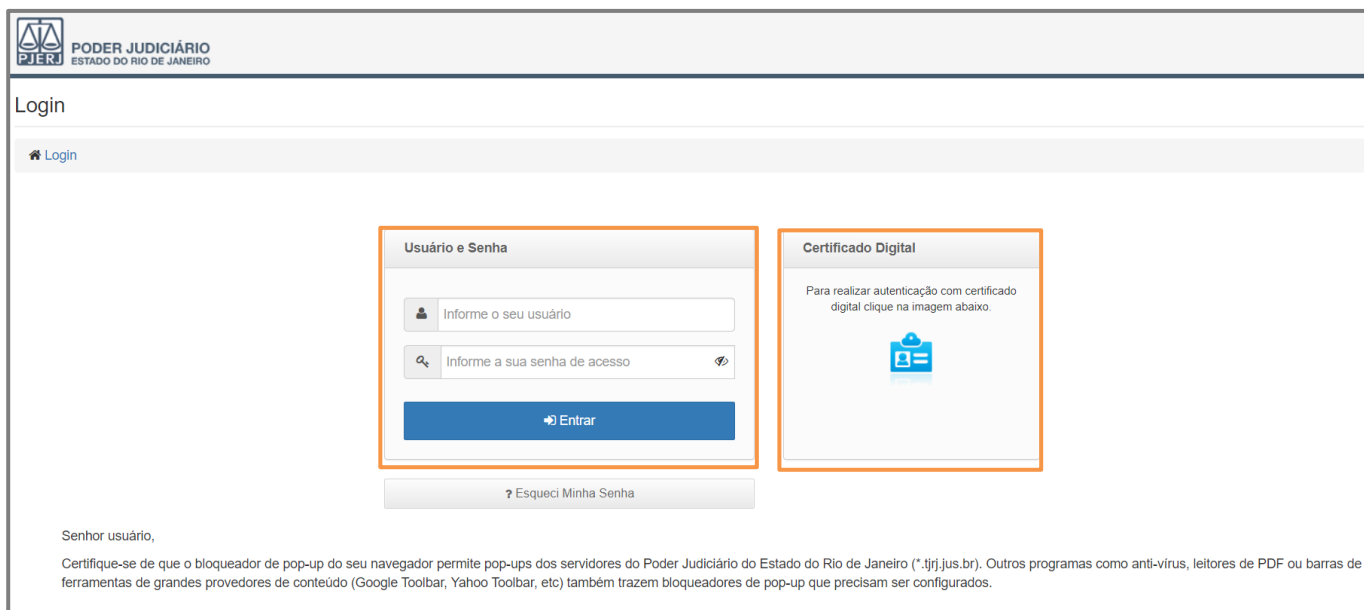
PJERJ PODER JUDICIÁRIO
ESTADO DO RIO DE JANEIRO

Login

Login

Usuário e Senha

Informe o seu usuário

Informe a sua senha de acesso

Entrar

Esqueci Minha Senha

Certificado Digital

Para realizar autenticação com certificado digital clique na imagem abaixo.

Senhor usuário,

Certifique-se de que o bloqueador de pop-up do seu navegador permite pop-ups dos servidores do Poder Judiciário do Estado do Rio de Janeiro (*.tjrj.jus.br). Outros programas como anti-vírus, leitores de PDF ou barras de ferramentas de grandes provedores de conteúdo (Google Toolbar, Yahoo Toolbar, etc) também trazem bloqueadores de pop-up que precisam ser configurados.